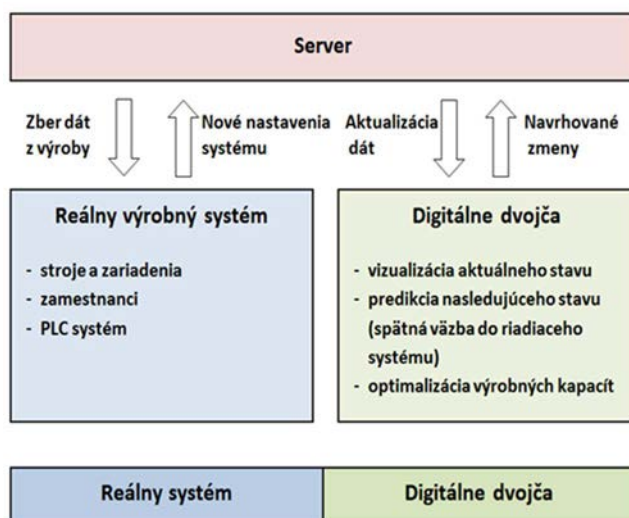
Server

Zber dát z výroby

Nové nastavenia systému

Aktualizácia dát

Navrhované zmeny

Reálny výrobný systém

- stroje a zariadenia
- zamestnanci
- PLC systém

Digitálne dvojča

- vizualizácia aktuálneho stavu
- predikcia nasledujúceho stavu (spätná väzba do riadiaceho systému)
- optimalizácia výrobných kapacít

Reálny systém

Digitálne dvojča